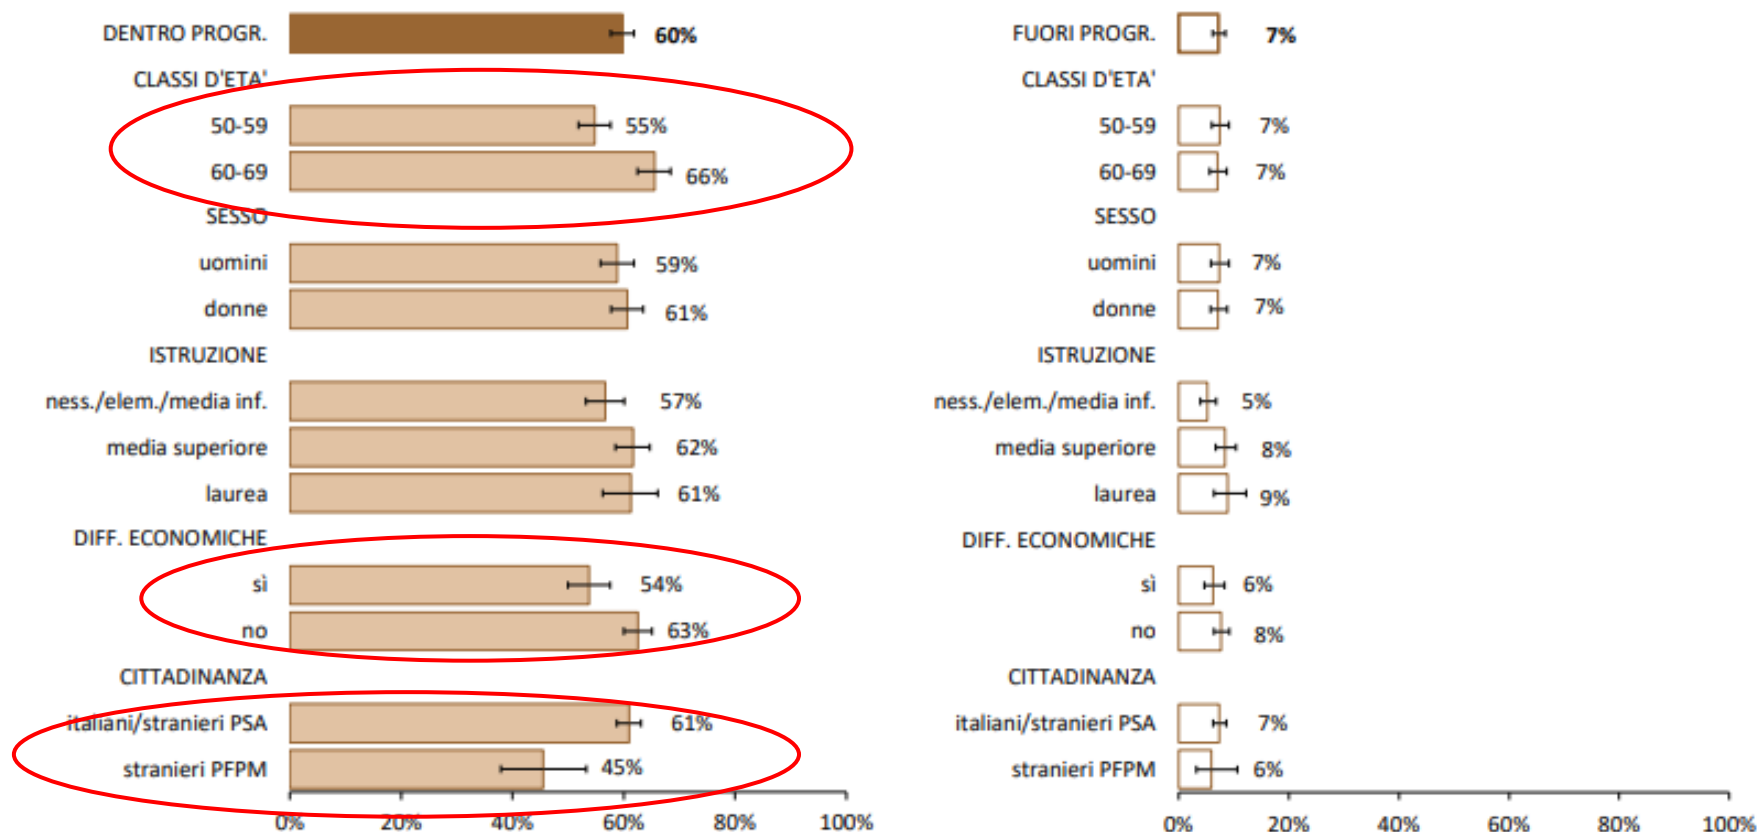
| | |
|---|---|
| DENTRO PROGR. | 60% |
| CLASSI D'ETA' | |
| 50-59 | 55% |
| 60-69 | 66% |
| SESSO | |
| uomini | 59% |
| donne | 61% |
| ISTRUZIONE | |
| ness./elem./media inf. | 57% |
| media superiore | 62% |
| laurea | 61% |
| DIFF. ECONOMICHE | |
| sì | 54% |
| no | 63% |
| CITTADINANZA | |
| italiani/stranieri PSA | 61% |
| stranieri PFPM | 45% |

0% 20% 40% 60% 80% 100%

| | |
|---|---|
| FUORI PROGR. | 7% |
| CLASSI D'ETA' | |
| 50-59 | 7% |
| 60-69 | 7% |
| SESSO | |
| uomini | 7% |
| donne | 7% |
| ISTRUZIONE | |
| ness./elem./media inf. | 5% |
| media superiore | 8% |
| laurea | 9% |
| DIFF. ECONOMICHE | |
| sì | 6% |
| no | 8% |
| CITTADINANZA | |
| italiani/stranieri PSA | 7% |
| stranieri PFPM | 6% |

0% 20% 40% 60% 80% 100%